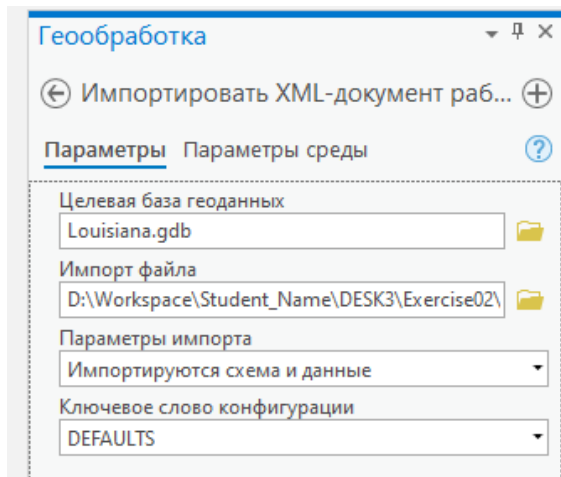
Геообработка

Импортировать XML-документ раб...

Параметры Параметры среды

Целевая база геоданных
Louisiana.gdb

Импорт файла
D:\Workspace\Student_Name\DESK3\Exercise02\

Параметры импорта
Импортируются схема и данные

Ключевое слово конфигурации
DEFAULTS